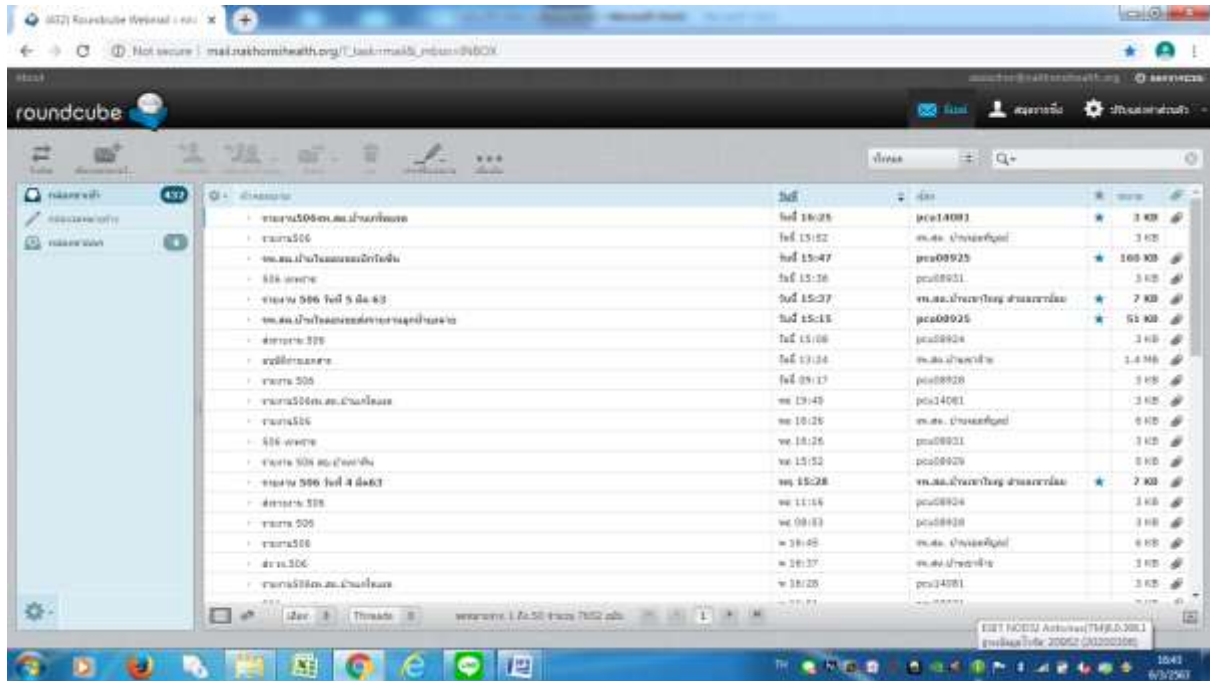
(432) Roundcube Webmail :: ×

Not secure | mail.nakhornihealth.org/?_task=mail&_mbox=INBOX

roundcube

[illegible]

| | วันที่ | | จาก | | ขนาด |
|---|---|---|---|---|---|
| รายงาน506รพ.สต.บ้าน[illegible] | วันนี้ 16:25 | | pcu14081 | ★ | 3 KB |
| รายงาน506 | วันนี้ 15:52 | | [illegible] | | 3 KB |
| รพ.สต.บ้าน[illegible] | วันนี้ 15:47 | | pcu08925 | ★ | 160 KB |
| 506 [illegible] | วันนี้ 15:36 | | pcu08931 | | 3 KB |
| รายงาน 506 วันที่ 5 มิ.ย.63 | วันนี้ 15:37 | | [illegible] | ★ | 7 KB |
| รพ.สต.บ้าน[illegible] | วันนี้ 15:15 | | pcu08935 | ★ | 51 KB |
| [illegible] 506 | วันนี้ 15:08 | | pcu08924 | | 3 KB |
| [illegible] | วันนี้ 13:24 | | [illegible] | | 1.4 MB |
| รายงาน 506 | วันนี้ 09:17 | | pcu08928 | | 3 KB |
| รายงาน506รพ.สต.บ้าน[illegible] | พฤ 19:40 | | pcu14081 | | 3 KB |
| รายงาน506 | พฤ 18:29 | | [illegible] | | 6 KB |
| 506 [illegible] | พฤ 18:26 | | pcu08931 | | 3 KB |
| รายงาน 506 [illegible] | พฤ 15:52 | | pcu08929 | | 3 KB |
| รายงาน 506 วันที่ 4 มิ.ย.63 | พฤ 15:28 | | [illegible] | ★ | 7 KB |
| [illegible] 506 | พฤ 11:16 | | pcu08924 | | 3 KB |
| รายงาน 506 | พฤ 08:53 | | pcu08928 | | 3 KB |
| รายงาน506 | พ 19:45 | | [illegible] | | 6 KB |
| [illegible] 506 | พ 18:37 | | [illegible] | | 3 KB |
| รายงาน506รพ.สต.บ้าน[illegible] | พ 18:28 | | pcu14081 | | 3 KB |

Threads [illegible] 1 ถึง 50 จาก 7952 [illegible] 1

ESET NOD32 Antivirus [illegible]

TH 16:43 6/3/2563